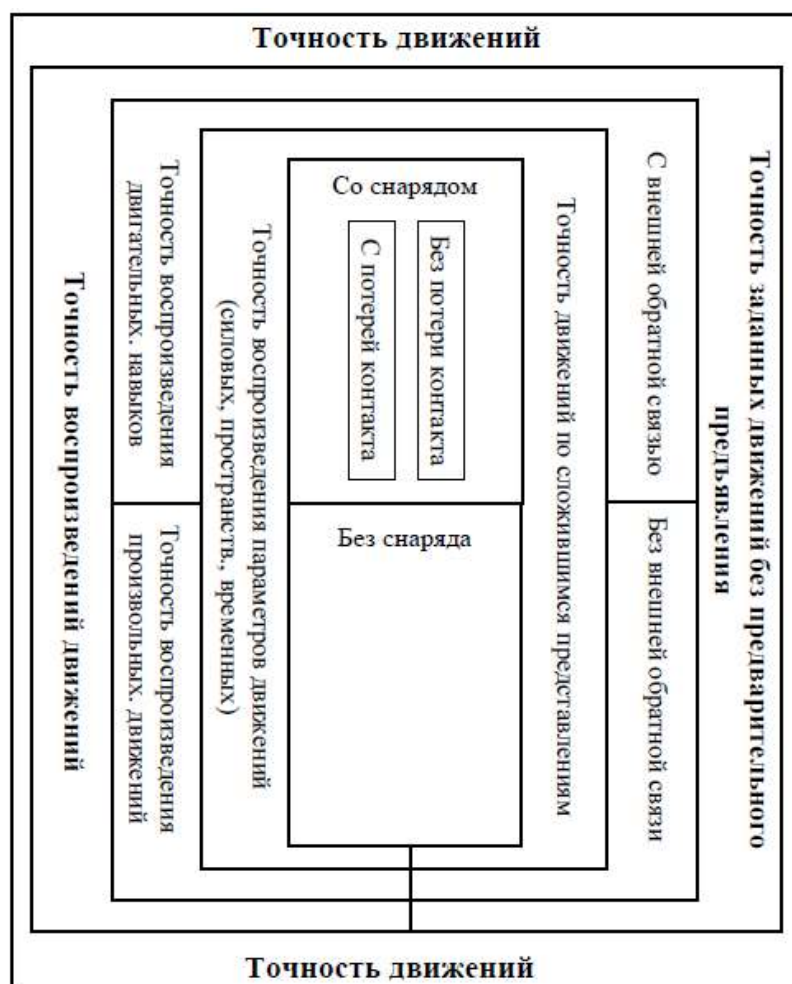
Точность движений

Точность воспроизведений движений

Точность воспроизведения двигательных навыков

Точность воспроизведения произвольных движений

Точность воспроизведения параметров движений (силовых, пространств, временных)

Со снарядом

С потерей контакта

Без потери контакта

Без снаряда

Точность движений по сложившимся представлениям

С внешней обратной связью

Без внешней обратной связи

Точность заданных движений без предварительного предъявления

Точность движений